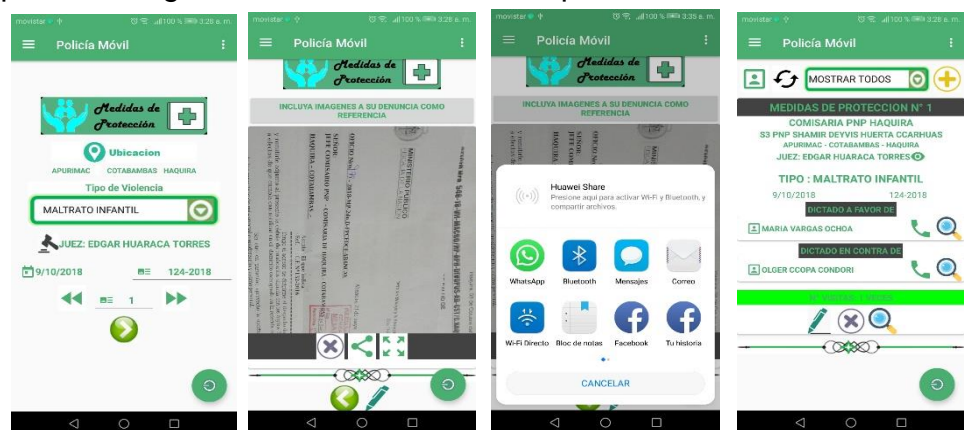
movistar 3:26 a. m.
Policía Móvil
Medidas de Protección
Ubicacion
APURIMAC COTABAMBAS HAQUIRA
Tipo de Violencia
MALTRATO INFANTIL
JUEZ: EDGAR HUARACA TORRES
9/10/2018 124-2018
1

movistar 3:26 a. m.
Policía Móvil
Medidas de Protección
INCLUYA IMAGENES A SU DENUNCIA COMO REFERENCIA
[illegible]

movistar 3:35 a. m.
Policía Móvil
Medidas de Protección
INCLUYA IMAGENES A SU DENUNCIA COMO REFERENCIA
Huawei Share
Presione aquí para activar Wi-Fi y Bluetooth, y compartir archivos.
WhatsApp
Bluetooth
Mensajes
Correo
Wi-Fi Directo
Bloc de notas
Facebook
Tu historia
CANCELAR

movistar 3:26 a. m.
Policía Móvil
MOSTRAR TODOS
MEDIDAS DE PROTECCION N° 1
COMISARIA PNP HAQUIRA
S3 PNP SHAMIR DEYVIS HUERTA CCARHUAS
APURIMAC - COTABAMBAS - HAQUIRA
JUEZ: EDGAR HUARACA TORRES
TIPO : MALTRATO INFANTIL
9/10/2018 124-2018
DICTADO A FAVOR DE
MARIA VARGAS OCHOA
DICTADO EN CONTRA DE
OLGER CCOPA CONDORI
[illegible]